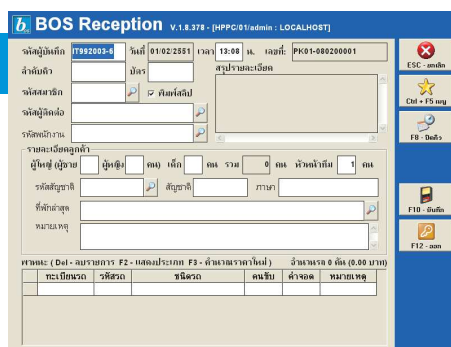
b BOS Reception V.1.8.378 - [HPPC/01/admin : LOCALHOST]

รหัสผู้บันทึก IT992003-6 วันที่ 01/02/2551 เวลา 13:08 น. เลขที่: PK01-080200001

ลำดับคิว บัตร

สรุปรายละเอียด

รหัสสมาชิก ☑ พิมพ์สลิป

รหัสผู้ติดต่อ

รหัสพนักงาน

รายละเอียดลูกค้า

ผู้ใหญ่ (ผู้ชาย ผู้หญิง คน) เด็ก คน รวม 0 คน หัวหน้าทีม 1 คน

รหัสสัญชาติ สัญชาติ ภาษา

ที่พักล่าสุด

หมายเหตุ

พาหนะ (Del - ลบรายการ F2 - แสดงประเภท F3 - คำนวณราคาใหม่) จำนวนรถ 0 คัน (0.00 บาท)

| ทะเบียนรถ | รหัสรถ | ชนิดรถ | คนขับ | ค่าจอด | หมายเหตุ |
|---|---|---|---|---|---|
| | | | | | |

ESC - ยกเลิก

Ctrl + F5 เมนู

F8 - ล้างค่า

F10 - บันทึก

F12 - ออก